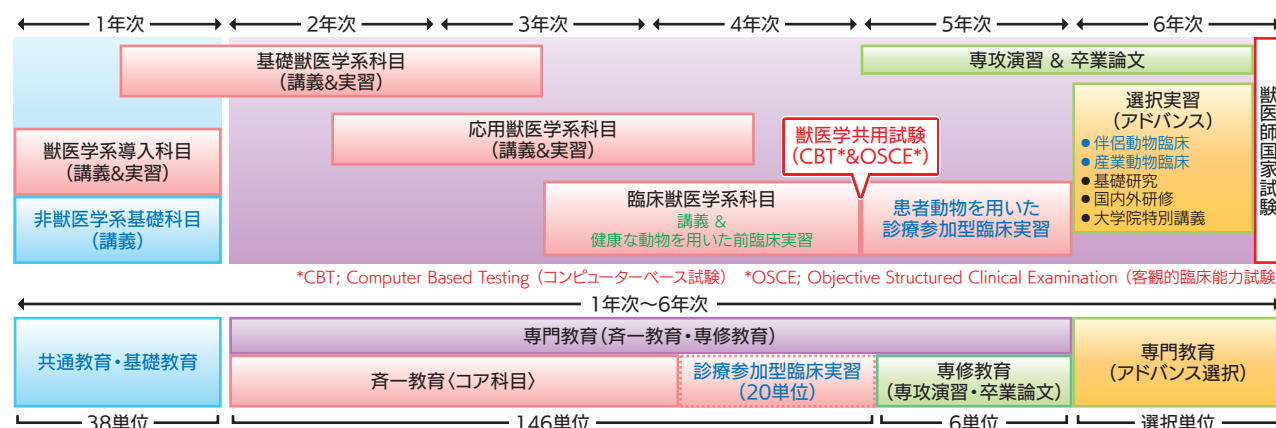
1年次

2年次

3年次

4年次

5年次

6年次

基礎獣医学系科目
(講義&実習)

専攻演習 & 卒業論文

獣医師国家試験

選択実習
(アドバンス)
● 伴侶動物臨床
● 産業動物臨床
● 基礎研究
● 国内外研修
● 大学院特別講義

獣医学系導入科目
(講義&実習)

応用獣医学系科目
(講義&実習)

獣医学共用試験
(CBT*&OSCE*)

非獣医学系基礎科目
(講義)

臨床獣医学系科目
講義 &
健康な動物を用いた前臨床実習

患者動物を用いた
診療参加型臨床実習

*CBT; Computer Based Testing（コンピューターベース試験） *OSCE; Objective Structured Clinical Examination（客観的臨床能力試験

1年次〜6年次

共通教育・基礎教育

専門教育(斉一教育・専修教育)

斉一教育〈コア科目〉

診療参加型臨床実習
(20単位)

専修教育
(専攻演習・卒業論文)

専門教育
(アドバンス選択)

38単位

146単位

6単位

選択単位